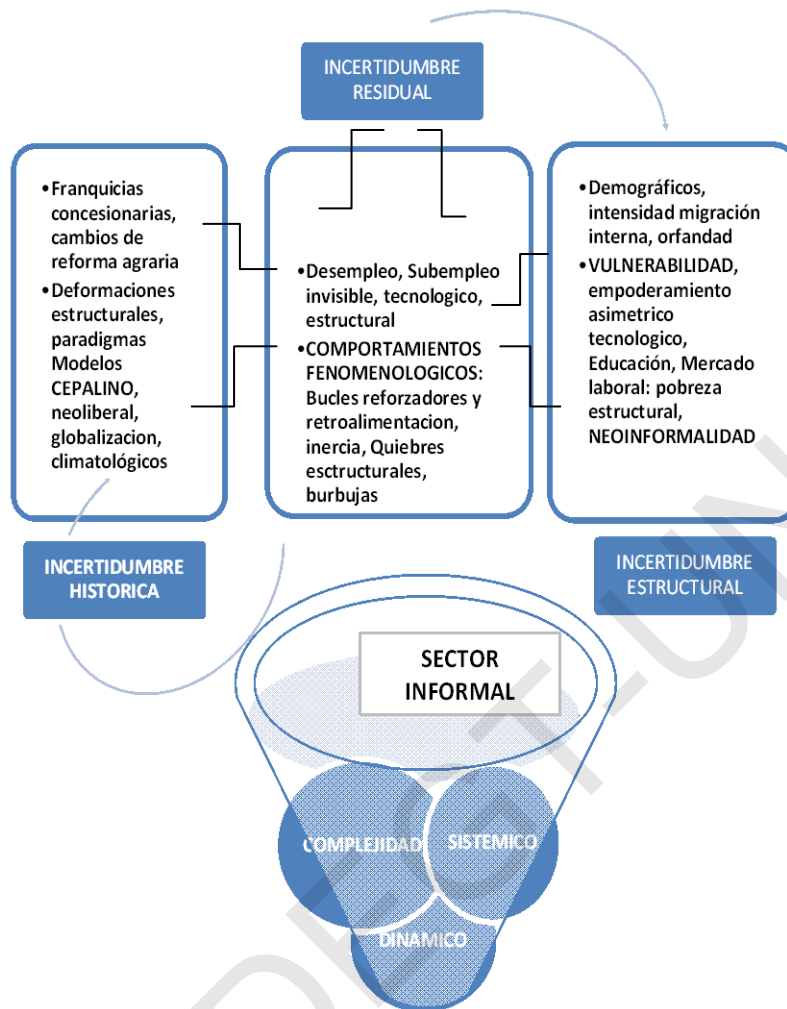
INCERTIDUMBRE RESIDUAL

•Franquicias concesionarias, cambios de reforma agraria
•Deformaciones estructurales, paradigmas Modelos CEPALINO, neoliberal, globalizacion, climatológicos

•Desempleo, Subempleo invisible, tecnologico, estructural
•COMPORTAMIENTOS FENOMENOLOGICOS: Bucles reforzadores y retroalimentacion, inercia, Quiebres esctructurales, burbujas

•Demográficos, intensidad migración interna, orfandad
•VULNERABILIDAD, empoderamiento asimetrico tecnologico, Educación, Mercado laboral: pobreza estructural, NEOINFORMALIDAD

INCERTIDUMBRE HISTORICA

INCERTIDUMBRE ESTRUCTURAL

SECTOR INFORMAL

COMPLEJIDAD

SISTEMICO

DINAMICO